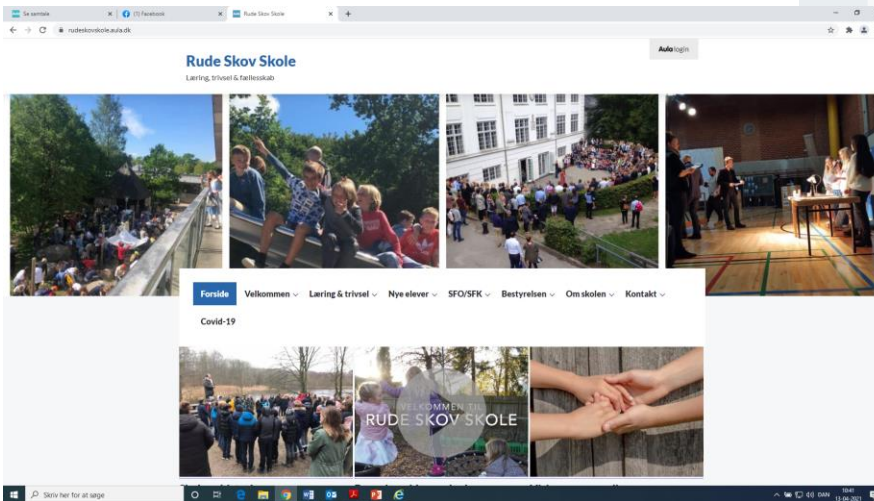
Se samtale
(1) Facebook
Rude Skov Skole
rudeskovskole.aula.dk

Aula login

Rude Skov Skole
Læring, trivsel & fællesskab

Forside
Velkommen
Læring & trivsel
Nye elever
SFO/SFK
Bestyrelsen
Om skolen
Kontakt
Covid-19

VELKOMMEN TIL
RUDE SKOV SKOLE

Skriv her for at søge
DAN
10:41
11-06-2021